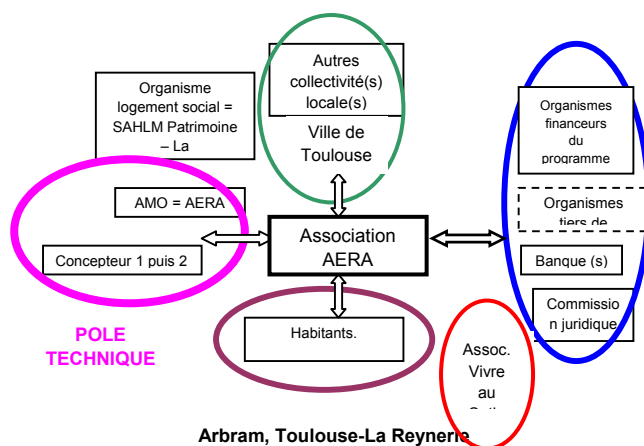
Autres collectivité(s) locale(s)

Ville de Toulouse

Organisme logement social = SAHLM Patrimoine – La

AMO = AERA

Concepteur 1 puis 2

Association AERA

Organismes financeurs du programme

Organismes tiers de

Banque (s)

Commission juridique

Habitants.

POLE TECHNIQUE

Assoc. Vivre au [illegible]

Arbram, Toulouse-La Reynerie